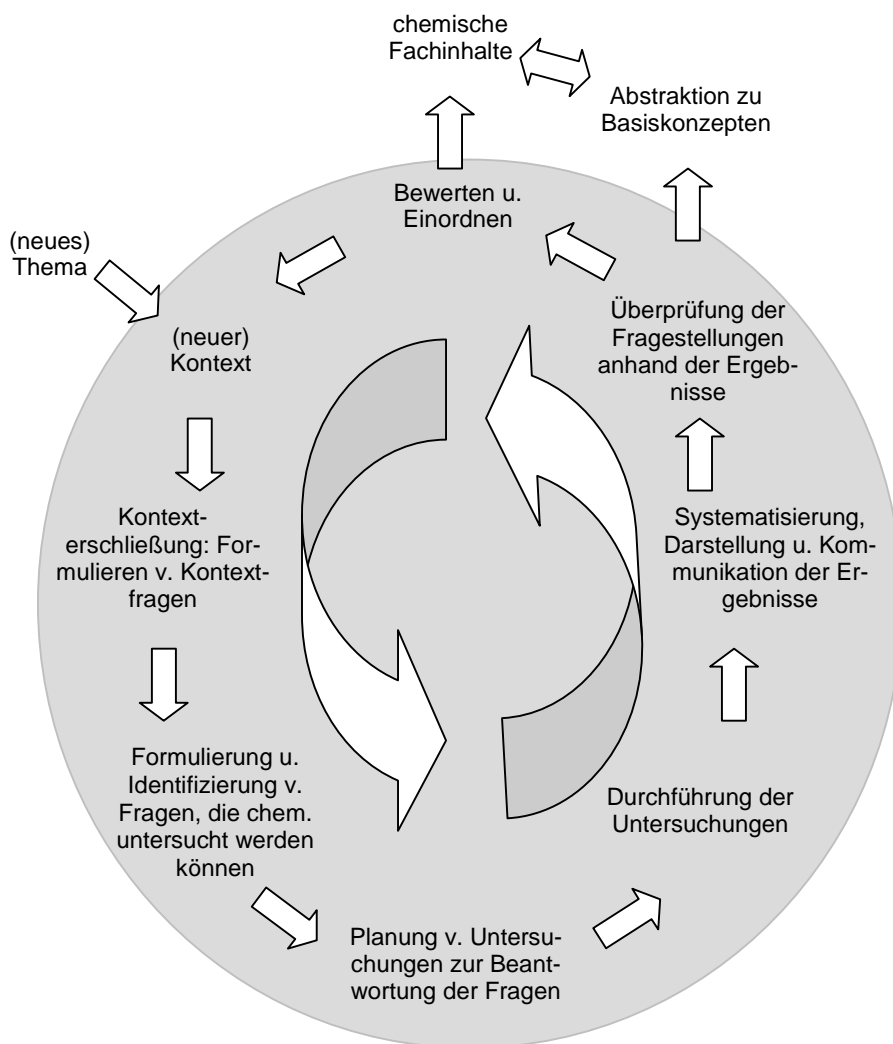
chemische Fachinhalte

Abstraktion zu Basiskonzepten

Bewerten u. Einordnen

(neues) Thema

(neuer) Kontext

Überprüfung der Fragestellungen anhand der Ergebnisse

Kontexterschließung: Formulieren v. Kontextfragen

Systematisierung, Darstellung u. Kommunikation der Ergebnisse

Formulierung u. Identifizierung v. Fragen, die chem. untersucht werden können

Durchführung der Untersuchungen

Planung v. Untersuchungen zur Beantwortung der Fragen